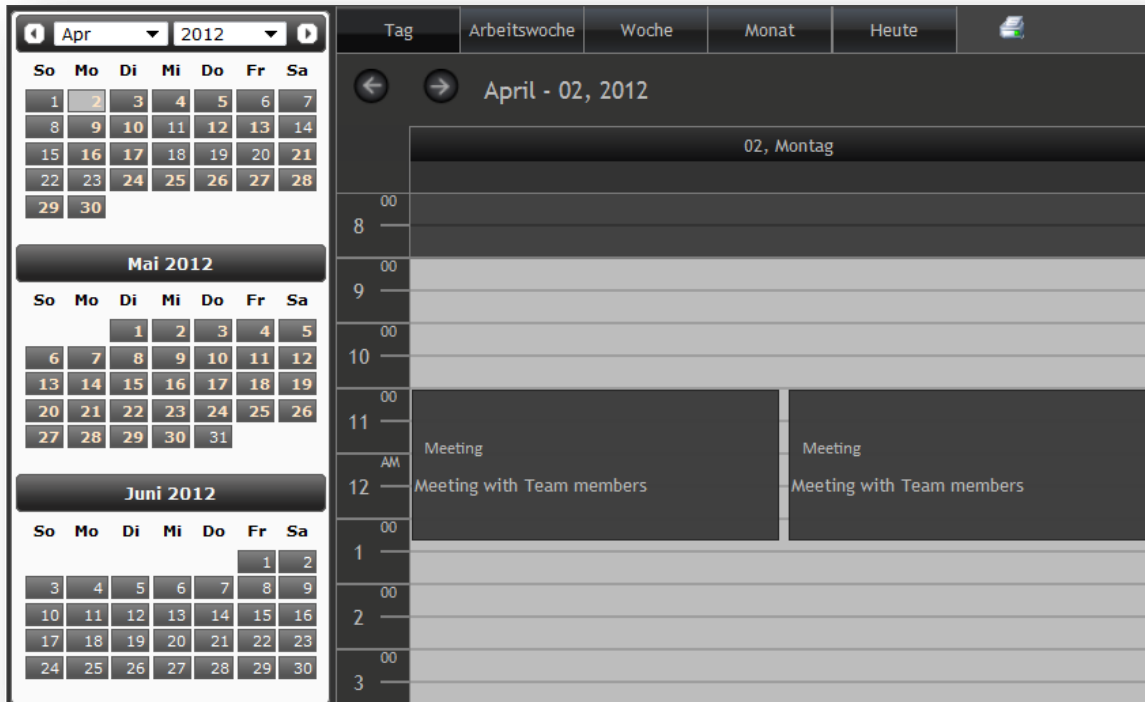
Apr 2012

| So | Mo | Di | Mi | Do | Fr | Sa |
|---|---|---|---|---|---|---|
| 1 | 2 | 3 | 4 | 5 | 6 | 7 |
| 8 | 9 | 10 | 11 | 12 | 13 | 14 |
| 15 | 16 | 17 | 18 | 19 | 20 | 21 |
| 22 | 23 | 24 | 25 | 26 | 27 | 28 |
| 29 | 30 | | | | | |

Mai 2012

| So | Mo | Di | Mi | Do | Fr | Sa |
|---|---|---|---|---|---|---|
| | | 1 | 2 | 3 | 4 | 5 |
| 6 | 7 | 8 | 9 | 10 | 11 | 12 |
| 13 | 14 | 15 | 16 | 17 | 18 | 19 |
| 20 | 21 | 22 | 23 | 24 | 25 | 26 |
| 27 | 28 | 29 | 30 | 31 | | |

Juni 2012

| So | Mo | Di | Mi | Do | Fr | Sa |
|---|---|---|---|---|---|---|
| | | | | | 1 | 2 |
| 3 | 4 | 5 | 6 | 7 | 8 | 9 |
| 10 | 11 | 12 | 13 | 14 | 15 | 16 |
| 17 | 18 | 19 | 20 | 21 | 22 | 23 |
| 24 | 25 | 26 | 27 | 28 | 29 | 30 |

Tag Arbeitswoche Woche Monat Heute

April - 02, 2012

02, Montag

8 00
9 00
10 00
11 00
12 AM
1 00
2 00
3 00

Meeting
Meeting with Team members

Meeting
Meeting with Team members